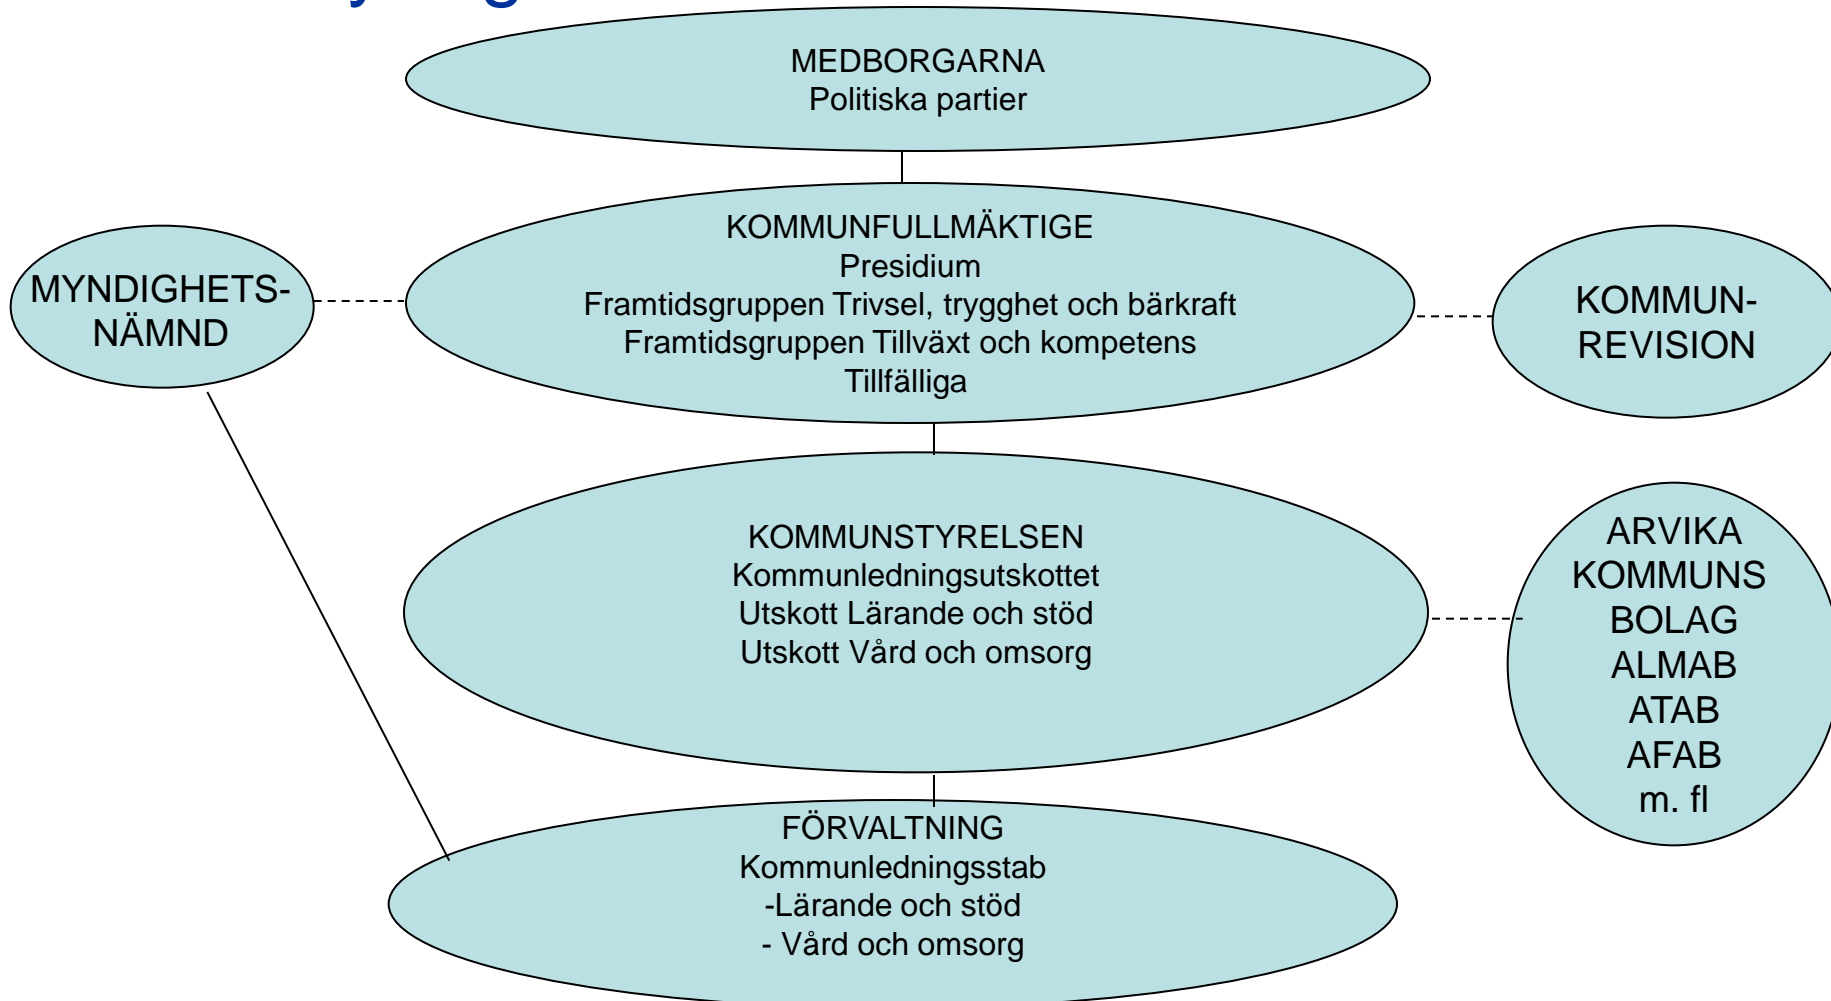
MEDBORGARNA
Politiska partier

MYNDIGHETS-
NÄMND

KOMMUNFULLMÄKTIGE
Presidium
Framtidsgruppen Trivsel, trygghet och bärkraft
Framtidsgruppen Tillväxt och kompetens
Tillfälliga

KOMMUN-
REVISION

KOMMUNSTYRELSEN
Kommunledningsutskottet
Utskott Lärande och stöd
Utskott Vård och omsorg

ARVIKA
KOMMUNS
BOLAG
ALMAB
ATAB
AFAB
m. fl

FÖRVALTNING
Kommunledningsstab
-Lärande och stöd
- Vård och omsorg